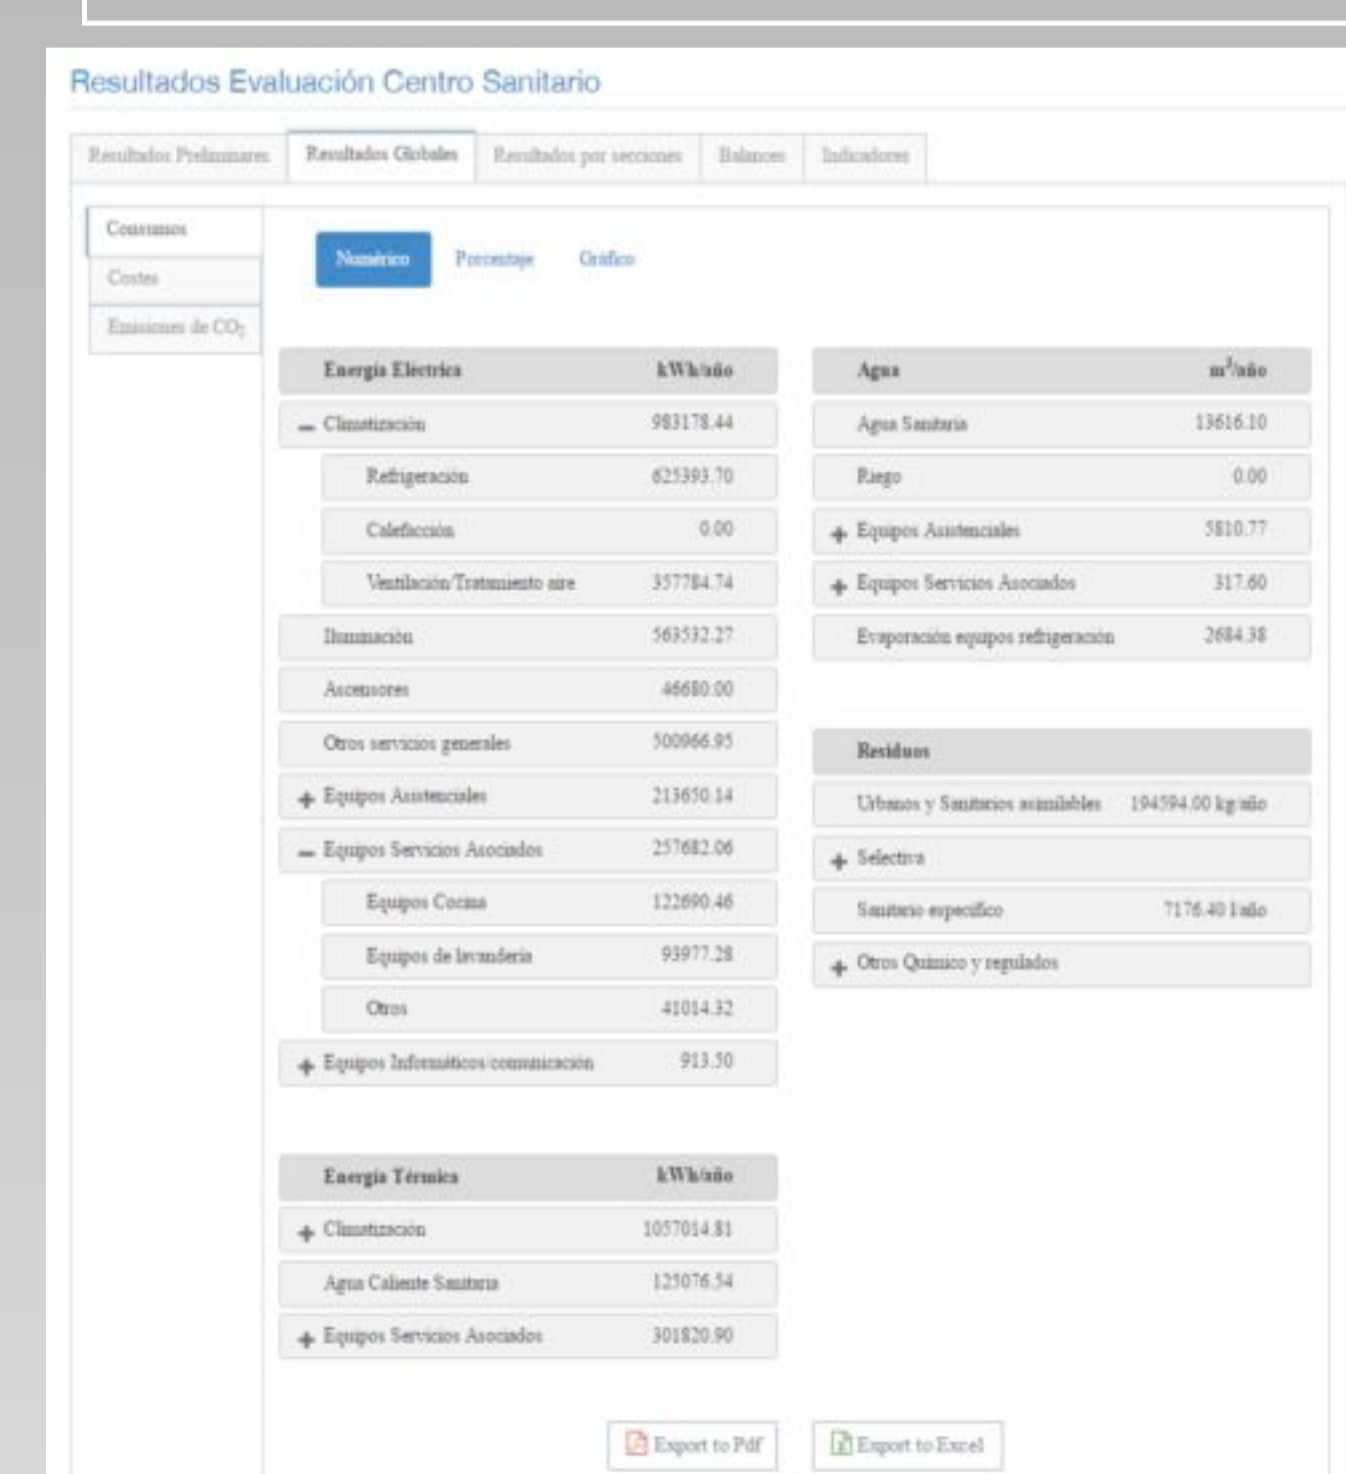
Resultados Evaluación Centro Sanitario

Resultados Preliminares | Resultados Globales | Resultados por secciones | Balances | Indicadores

Consumos
Costes
Emisiones de $CO_2$

Numérico | Porcentaje | Gráfico

| Energía Eléctrica | kWh/año |
|---|---|
| – Climatización | 983178.44 |
| Refrigeración | 625393.70 |
| Calefacción | 0.00 |
| Ventilación/Tratamiento aire | 357784.74 |
| Iluminación | 563532.27 |
| Ascensores | 46680.00 |
| Otros servicios generales | 500966.95 |
| + Equipos Asistenciales | 213650.14 |
| – Equipos Servicios Asociados | 257682.06 |
| Equipos Cocina | 122690.46 |
| Equipos de lavandería | 93977.28 |
| Otros | 41014.32 |
| + Equipos Informáticos/comunicación | 913.50 |

| Energía Térmica | kWh/año |
|---|---|
| + Climatización | 1057014.81 |
| Agua Caliente Sanitaria | 125076.54 |
| + Equipos Servicios Asociados | 301820.90 |

| Agua | $m^3$/año |
|---|---|
| Agua Sanitaria | 13616.10 |
| Riego | 0.00 |
| + Equipos Asistenciales | 5810.77 |
| + Equipos Servicios Asociados | 317.60 |
| Evaporación equipos refrigeración | 2684.38 |

| Residuos | |
|---|---|
| Urbanos y Sanitarios asimilables | 194594.00 kg/año |
| + Selectiva | |
| Sanitario específico | 7176.40 l/año |
| + Otros Químico y regulados | |

Export to Pdf | Export to Excel